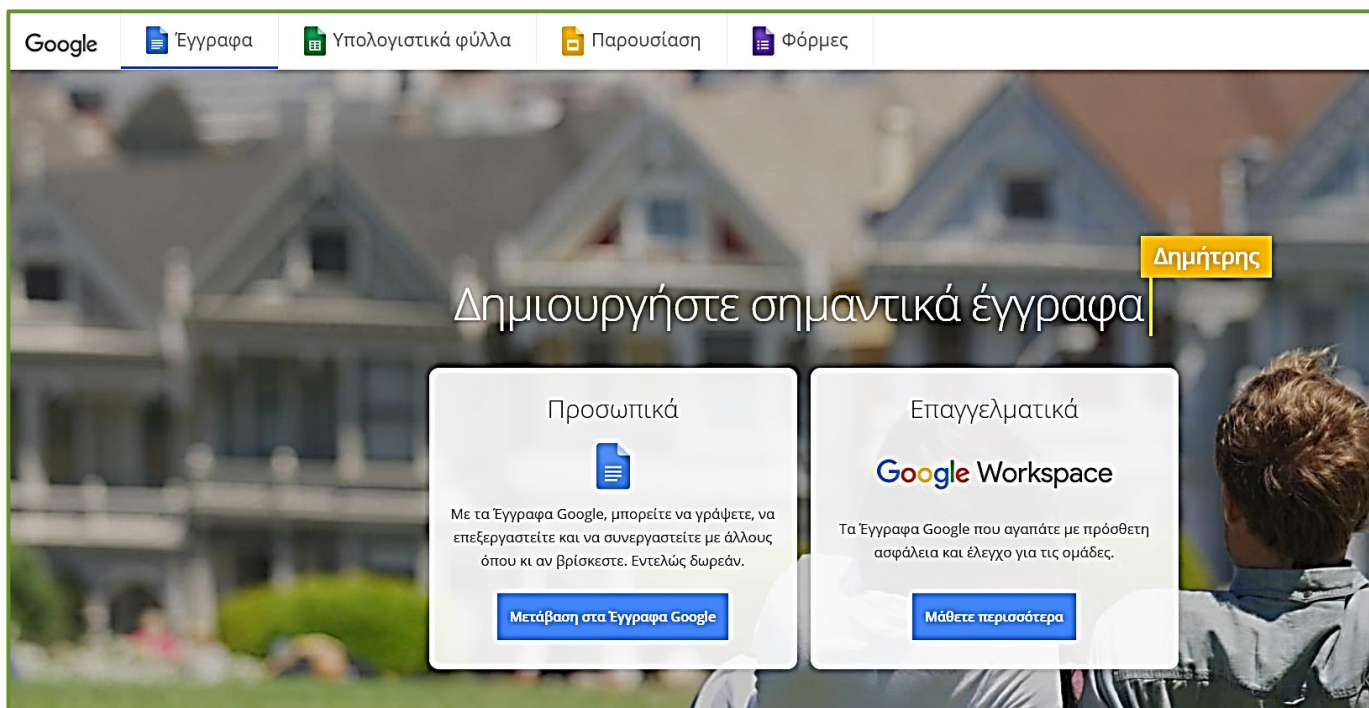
Google Έγγραφα Υπολογιστικά φύλλα Παρουσίαση Φόρμες

Δημήτρης

Δημιουργήστε σημαντικά έγγραφα

Προσωπικά

Με τα Έγγραφα Google, μπορείτε να γράψετε, να επεξεργαστείτε και να συνεργαστείτε με άλλους όπου κι αν βρίσκεστε. Εντελώς δωρεάν.

Μετάβαση στα Έγγραφα Google

Επαγγελματικά

Google Workspace

Τα Έγγραφα Google που αγαπάτε με πρόσθετη ασφάλεια και έλεγχο για τις ομάδες.

Μάθετε περισσότερα